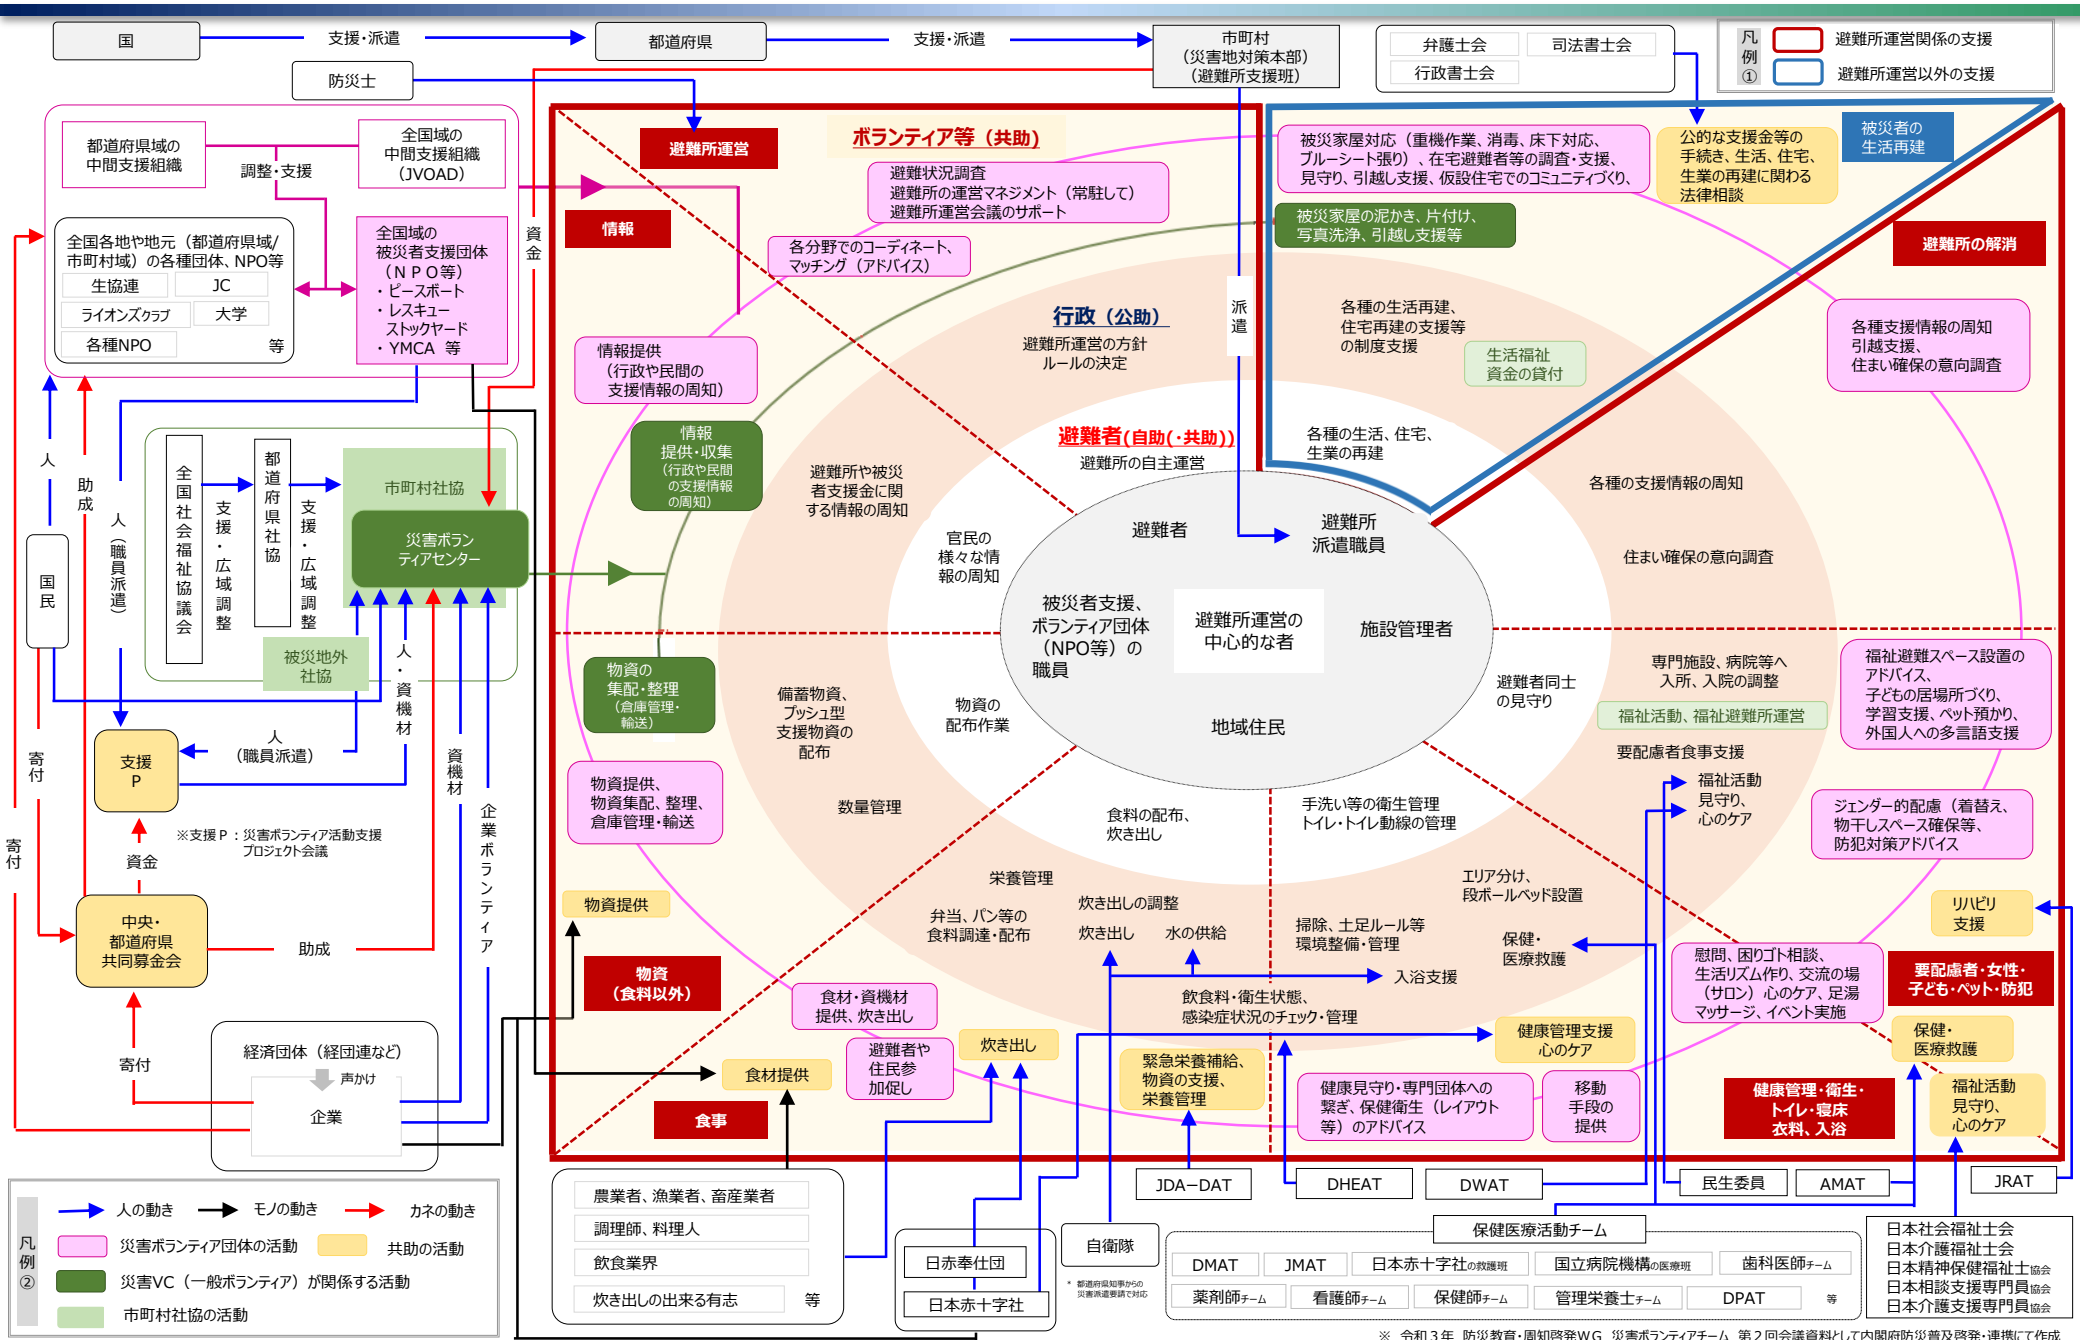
国
支援・派遣
都道府県
支援・派遣
市町村
（災害地対策本部）
（避難所支援班）
防災士
弁護士会
司法書士会
行政書士会
凡例①
避難所運営関係の支援
避難所運営以外の支援

都道府県域の中間支援組織
調整・支援
全国域の中間支援組織（JVOAD）
全国各地や地元（都道府県域/市町村域）の各種団体、NPO等
生協連
JC
ライオンズクラブ
大学
各種NPO
等
全国域の被災者支援団体（ＮＰＯ等）
・ピースボート
・レスキューストックヤード
・YMCA 等
資金

避難所運営
ボランティア等（共助）
避難状況調査
避難所の運営マネジメント（常駐して）
避難所運営会議のサポート
情報
各分野でのコーディネート、マッチング（アドバイス）
情報提供（行政や民間の支援情報の周知）
情報提供・収集（行政や民間の支援情報の周知）
行政（公助）
避難所運営の方針ルールの決定
派遣
避難所や被災者支援金に関する情報の周知
官民の様々な情報の周知
避難者（自助(・共助)）
避難所の自主運営
避難者
避難所派遣職員
被災者支援、ボランティア団体（NPO等）の職員
避難所運営の中心的な者
施設管理者
地域住民

被災家屋対応（重機作業、消毒、床下対応、ブルーシート張り）、在宅避難者等の調査・支援、見守り、引越し支援、仮設住宅でのコミュニティづくり、
公的な支援金等の手続き、生活、住宅、生業の再建に関わる法律相談
被災者の生活再建
被災家屋の泥かき、片付け、写真洗浄、引越し支援等
避難所の解消
各種の生活再建、住宅再建の支援等の制度支援
生活福祉資金の貸付
各種支援情報の周知
引越支援、
住まい確保の意向調査
各種の生活、住宅、生業の再建
各種の支援情報の周知
住まい確保の意向調査

全国社会福祉協議会
支援・広域調整
都道府県社協
支援・広域調整
市町村社協
災害ボランティアセンター
被災地外社協
人
助成
人（職員派遣）
国民
人・資機材
資機材
企業ボランティア
支援P
人（職員派遣）
※支援Ｐ：災害ボランティア活動支援プロジェクト会議
資金
寄付
寄付
中央・都道府県共同募金会
助成
寄付
経済団体（経団連など）
声かけ
企業

物資の集配・整理（倉庫管理・輸送）
備蓄物資、プッシュ型支援物資の配布
物資の配布作業
物資提供、物資集配、整理、倉庫管理・輸送
数量管理
物資提供
物資（食料以外）
栄養管理
弁当、パン等の食料調達・配布
炊き出しの調整
炊き出し
水の供給
食料の配布、炊き出し
食材・資機材提供、炊き出し
避難者や住民参加促し
炊き出し
食材提供
食事
緊急栄養補給、物資の支援、栄養管理

避難者同士の見守り
専門施設、病院等へ入所、入院の調整
福祉活動、福祉避難所運営
要配慮者食事支援
福祉避難スペース設置のアドバイス、子どもの居場所づくり、学習支援、ペット預かり、外国人への多言語支援
福祉活動見守り、心のケア
ジェンダー的配慮（着替え、物干しスペース確保等、防犯対策アドバイス
手洗い等の衛生管理
トイレ・トイレ動線の管理
エリア分け、段ボールベッド設置
掃除、土足ルール等環境整備・管理
保健・医療救護
入浴支援
飲食料・衛生状態、感染症状況のチェック・管理
慰問、困りゴト相談、生活リズム作り、交流の場（サロン）心のケア、足湯マッサージ、イベント実施
リハビリ支援
要配慮者・女性・子ども・ペット・防犯
健康管理支援心のケア
保健・医療救護
健康見守り・専門団体への繋ぎ、保健衛生（レイアウト等）のアドバイス
移動手段の提供
健康管理・衛生・トイレ・寝床衣料、入浴
福祉活動見守り、心のケア

JDA−DAT
DHEAT
DWAT
民生委員
AMAT
JRAT
農業者、漁業者、畜産業者
調理師、料理人
飲食業界
炊き出しの出来る有志
等
日本奉仕団
日本赤十字社
自衛隊
※ 都道府県知事からの災害派遣要請で対応
保健医療活動チーム
DMAT
JMAT
日本赤十字社の救護班
国立病院機構の医療班
歯科医師チーム
薬剤師チーム
看護師チーム
保健師チーム
管理栄養士チーム
DPAT
等
日本社会福祉士会
日本介護福祉士会
日本精神保健福祉士協会
日本相談支援専門員協会
日本介護支援専門員協会

凡例②
人の動き
モノの動き
カネの動き
災害ボランティア団体の活動
共助の活動
災害VC（一般ボランティア）が関係する活動
市町村社協の活動
※ 令和３年 防災教育・周知啓発ＷＧ 災害ボランティアチーム 第２回会議資料として内閣府防災普及啓発・連携にて作成